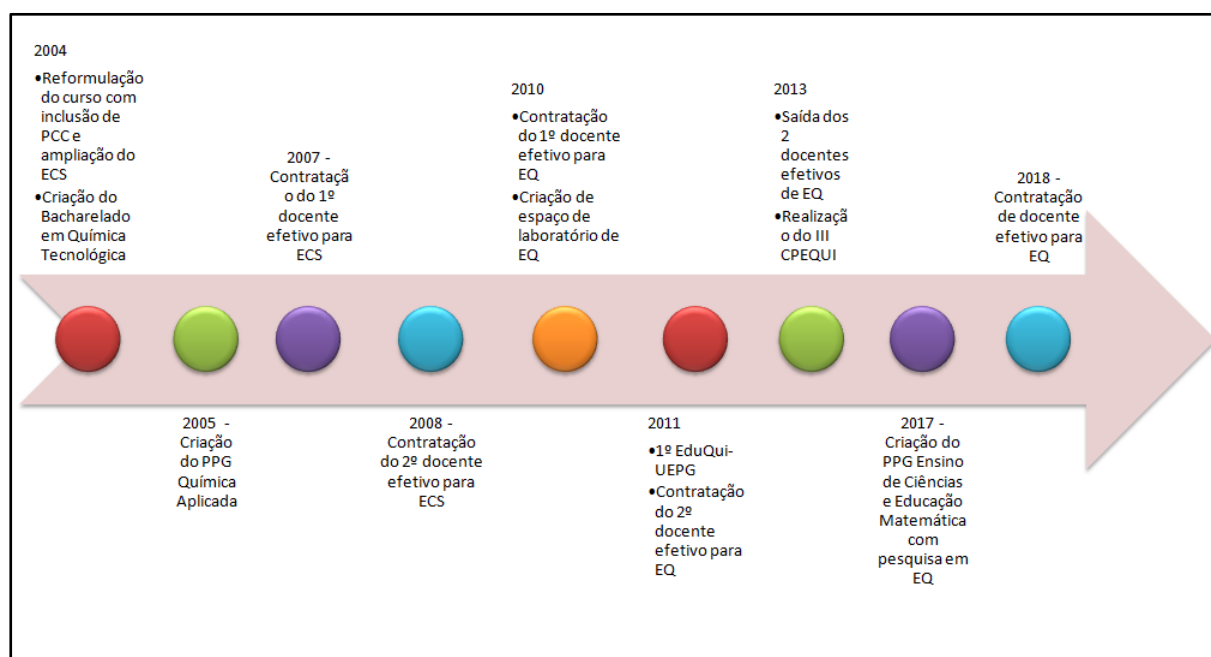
2004

•Reformulação do curso com inclusão de PCC e ampliação do ECS
•Criação do Bacharelado em Química Tecnológica

2007 - Contratação do 1º docente efetivo para ECS

2010

•Contratação do 1º docente efetivo para EQ
•Criação de espaço de laboratório de EQ

2013

•Saída dos 2 docentes efetivos de EQ
•Realização do III CPEQUI

2018 - Contratação de docente efetivo para EQ

2005 - Criação do PPG Química Aplicada

2008 - Contratação do 2º docente efetivo para ECS

2011

•1º EduQui-UEPG
•Contratação do 2º docente efetivo para EQ

2017 - Criação do PPG Ensino de Ciências e Educação Matemática com pesquisa em EQ